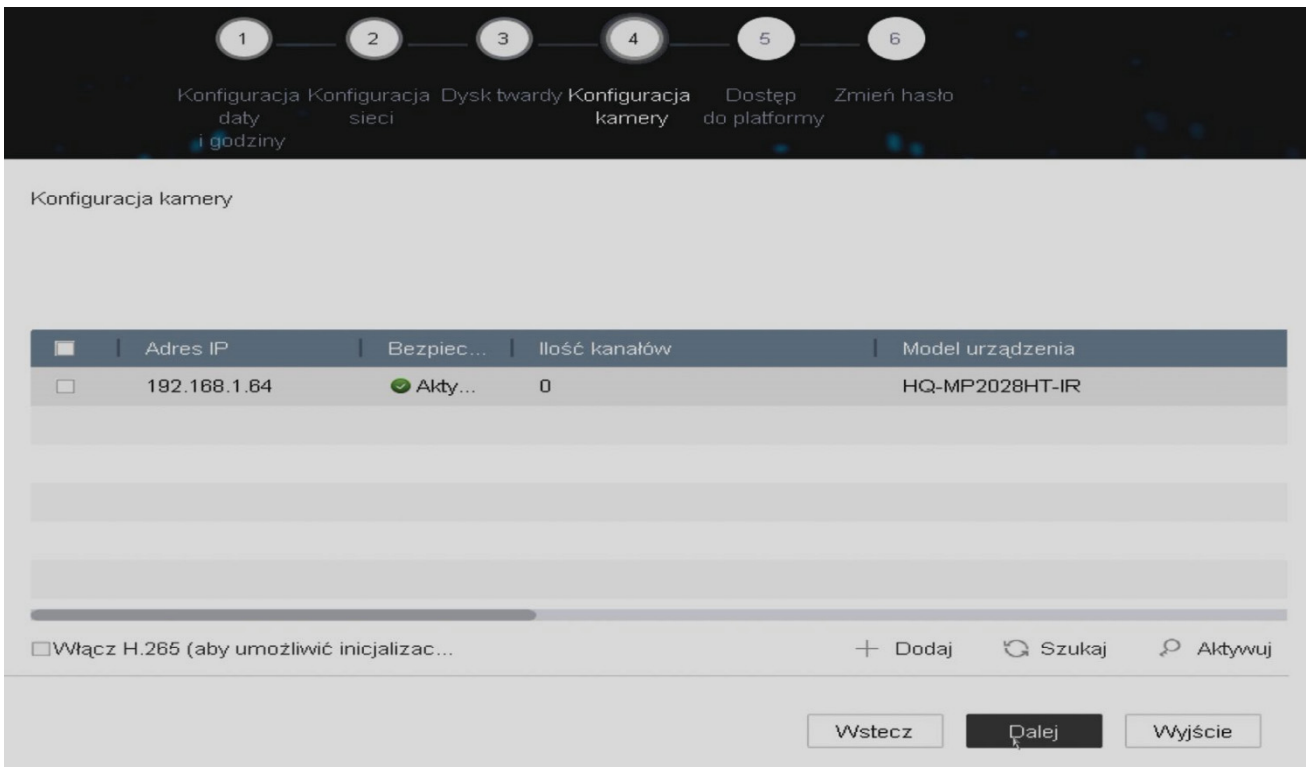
1 2 3 4 5 6

Konfiguracja daty i godziny Konfiguracja sieci Dysk twardy Konfiguracja kamery Dostęp do platformy Zmień hasło

Konfiguracja kamery

| | Adres IP | Bezpiec... | Ilość kanałów | Model urządzenia |
|---|---|---|---|---|
| | 192.168.1.64 | Akty... | 0 | HQ-MP2028HT-IR |

Włącz H.265 (aby umożliwić inicjalizac...

+ Dodaj Szukaj Aktywuj

Wstecz Dalej Wyjście